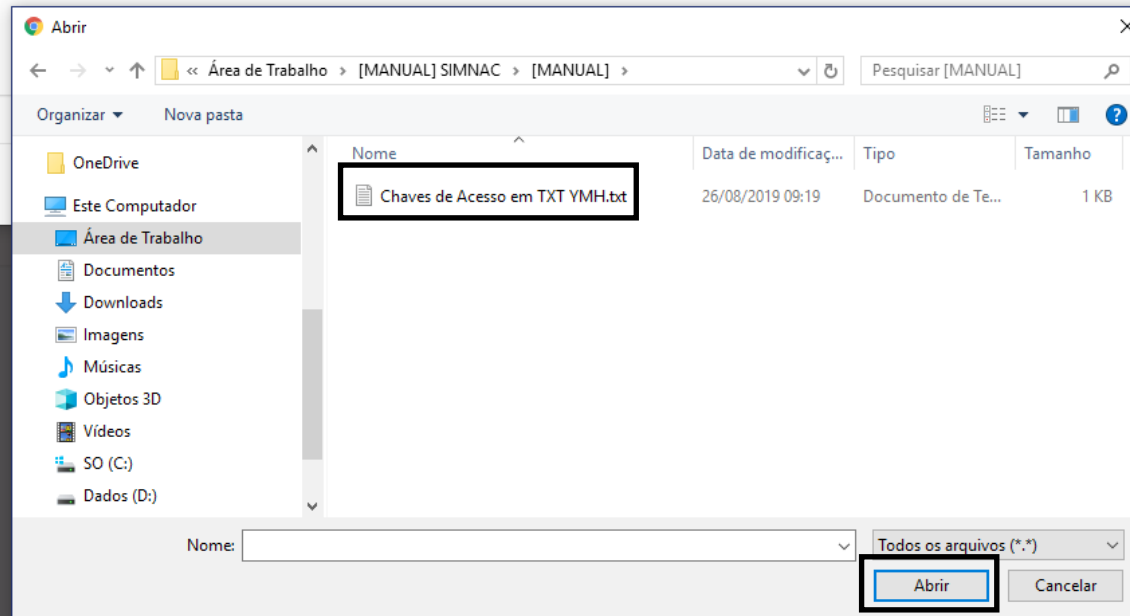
Abrir

« Área de Trabalho › [MANUAL] SIMNAC › [MANUAL] ›

Pesquisar [MANUAL]

Organizar ▾ Nova pasta

OneDrive
Este Computador
Área de Trabalho
Documentos
Downloads
Imagens
Músicas
Objetos 3D
Vídeos
SO (C:)
Dados (D:)

| Nome | Data de modificaç... | Tipo | Tamanho |
|---|---|---|---|
| Chaves de Acesso em TXT YMH.txt | 26/08/2019 09:19 | Documento de Te... | 1 KB |

Nome:
Todos os arquivos (*.*)
Abrir
Cancelar